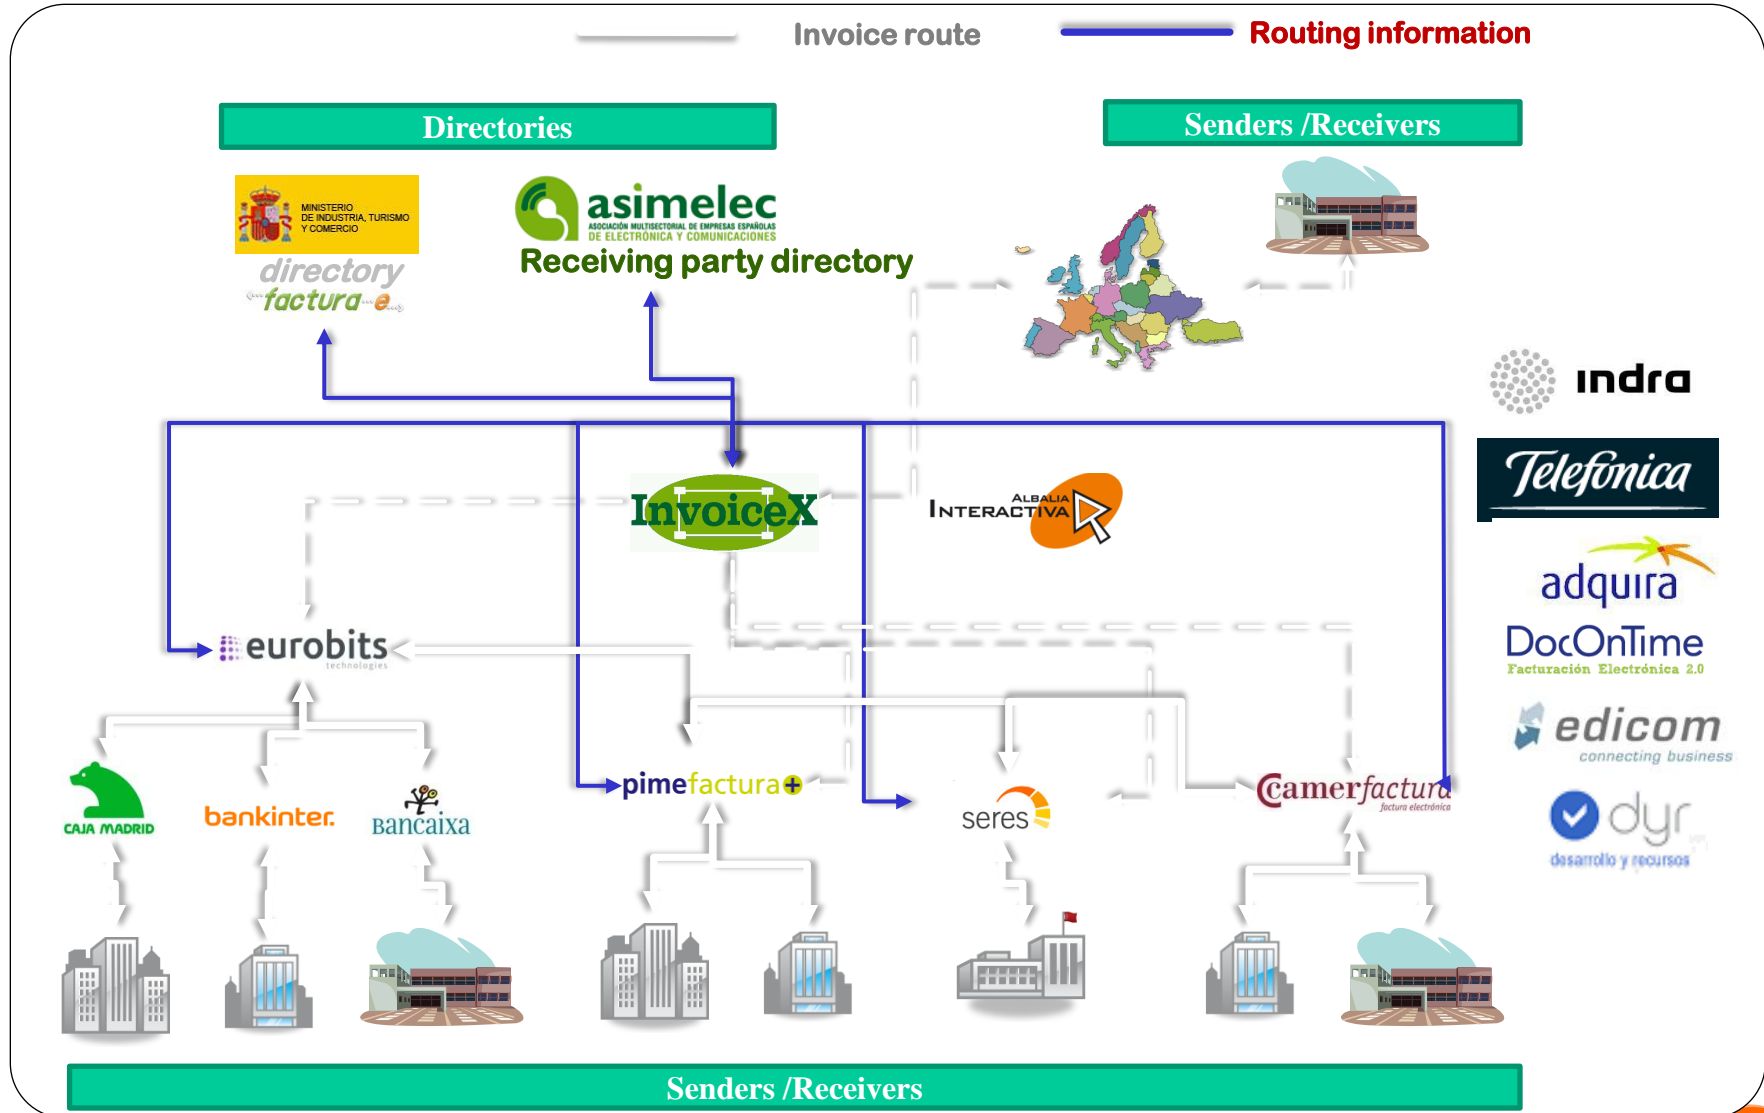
Invoice route

Routing information

Directories

Senders /Receivers

MINISTERIO DE INDUSTRIA, TURISMO Y COMERCIO

directory factura-e

asimelec

ASOCIACIÓN MULTISECTORIAL DE EMPRESAS ESPAÑOLAS DE ELECTRÓNICA Y COMUNICACIONES

Receiving party directory

indra

Telefónica

adquira

DocOnTime

Facturación Electrónica 2.0

edicom

connecting business

dyr

desarrollo y recursos

InvoiceX

ALBALIA INTERACTIVA

eurobits

technologies

pimefactura

seres

camerfactura

factura electrónica

CAJA MADRID

bankinter.

Bancaixa

Senders /Receivers